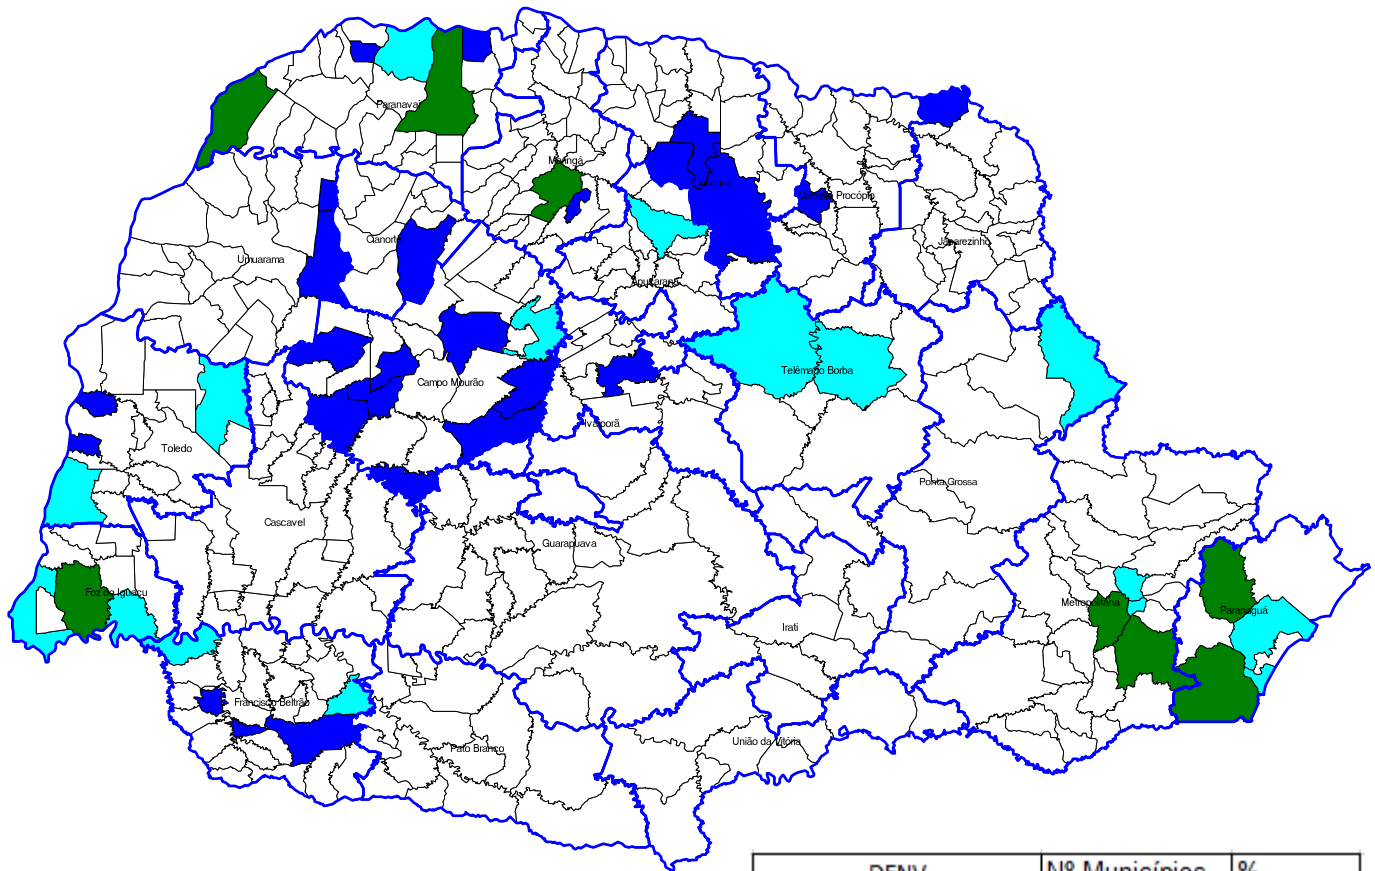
Paranavaí

Maringá

Londrina

Cornélio Procópio

Jacarezinho

Cianorte

Umuarama

Apucarana

Campo Mourão

Telêmaco Borba

Toledo

Ivaiporã

Ponta Grossa

Cascavel

Guarapuava

Foz do Iguaçu

Metropolitana

Paranaguá

Irati

Francisco Beltrão

Pato Branco

União da Vitória

| DENV | Nº Municípios | % |
|---|---|---|